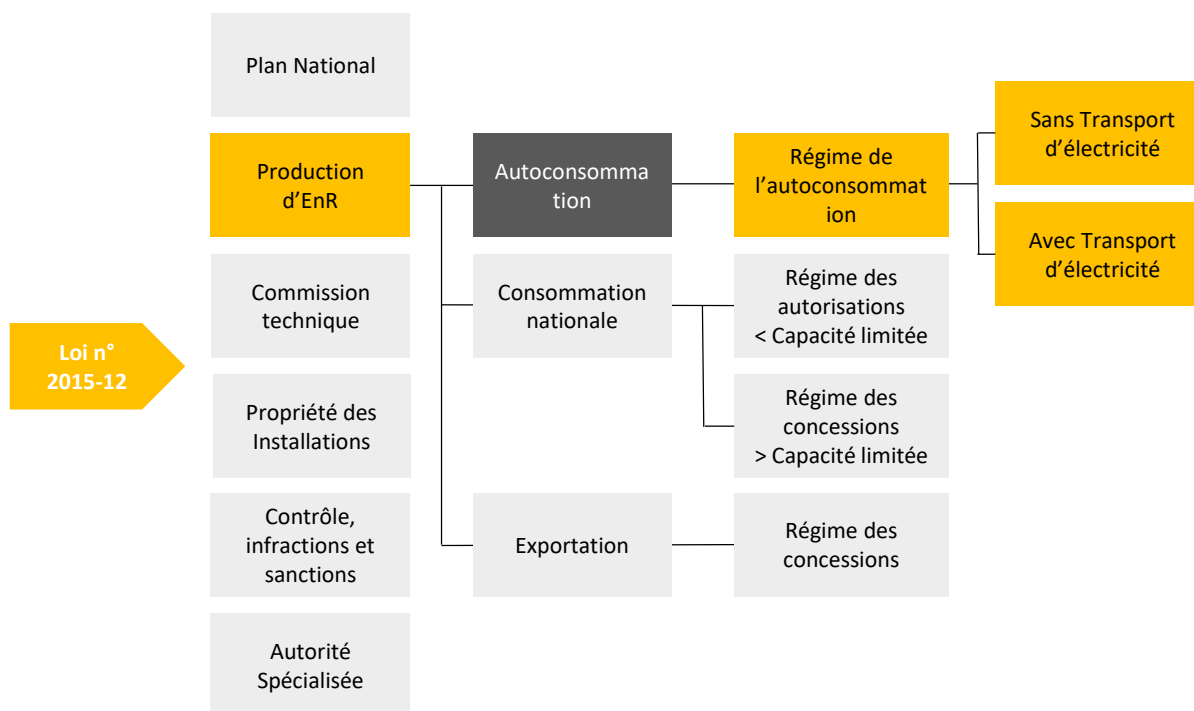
Loi n° 2015-12

Plan National

Production d’EnR

Commission technique

Propriété des Installations

Contrôle, infractions et sanctions

Autorité Spécialisée

Autoconsommation

Consommation nationale

Exportation

Régime de l’autoconsommation

Régime des autorisations < Capacité limitée

Régime des concessions > Capacité limitée

Régime des concessions

Sans Transport d’électricité

Avec Transport d’électricité